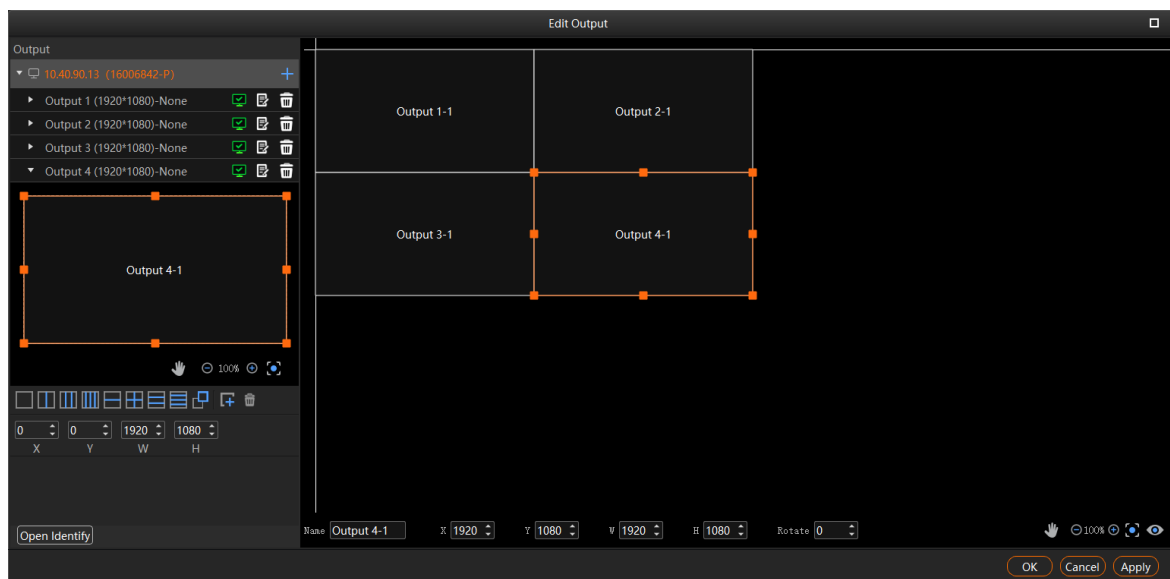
Edit Output

Output

10.40.90.13 (16006842-P)

Output 1 (1920*1080)-None

Output 2 (1920*1080)-None

Output 3 (1920*1080)-None

Output 4 (1920*1080)-None

Output 4-1

100%

0 0 1920 1080

X Y W H

Open Identify

Output 1-1

Output 2-1

Output 3-1

Output 4-1

Name Output 4-1 X 1920 Y 1080 W 1920 H 1080 Rotate 0

100%

OK Cancel Apply